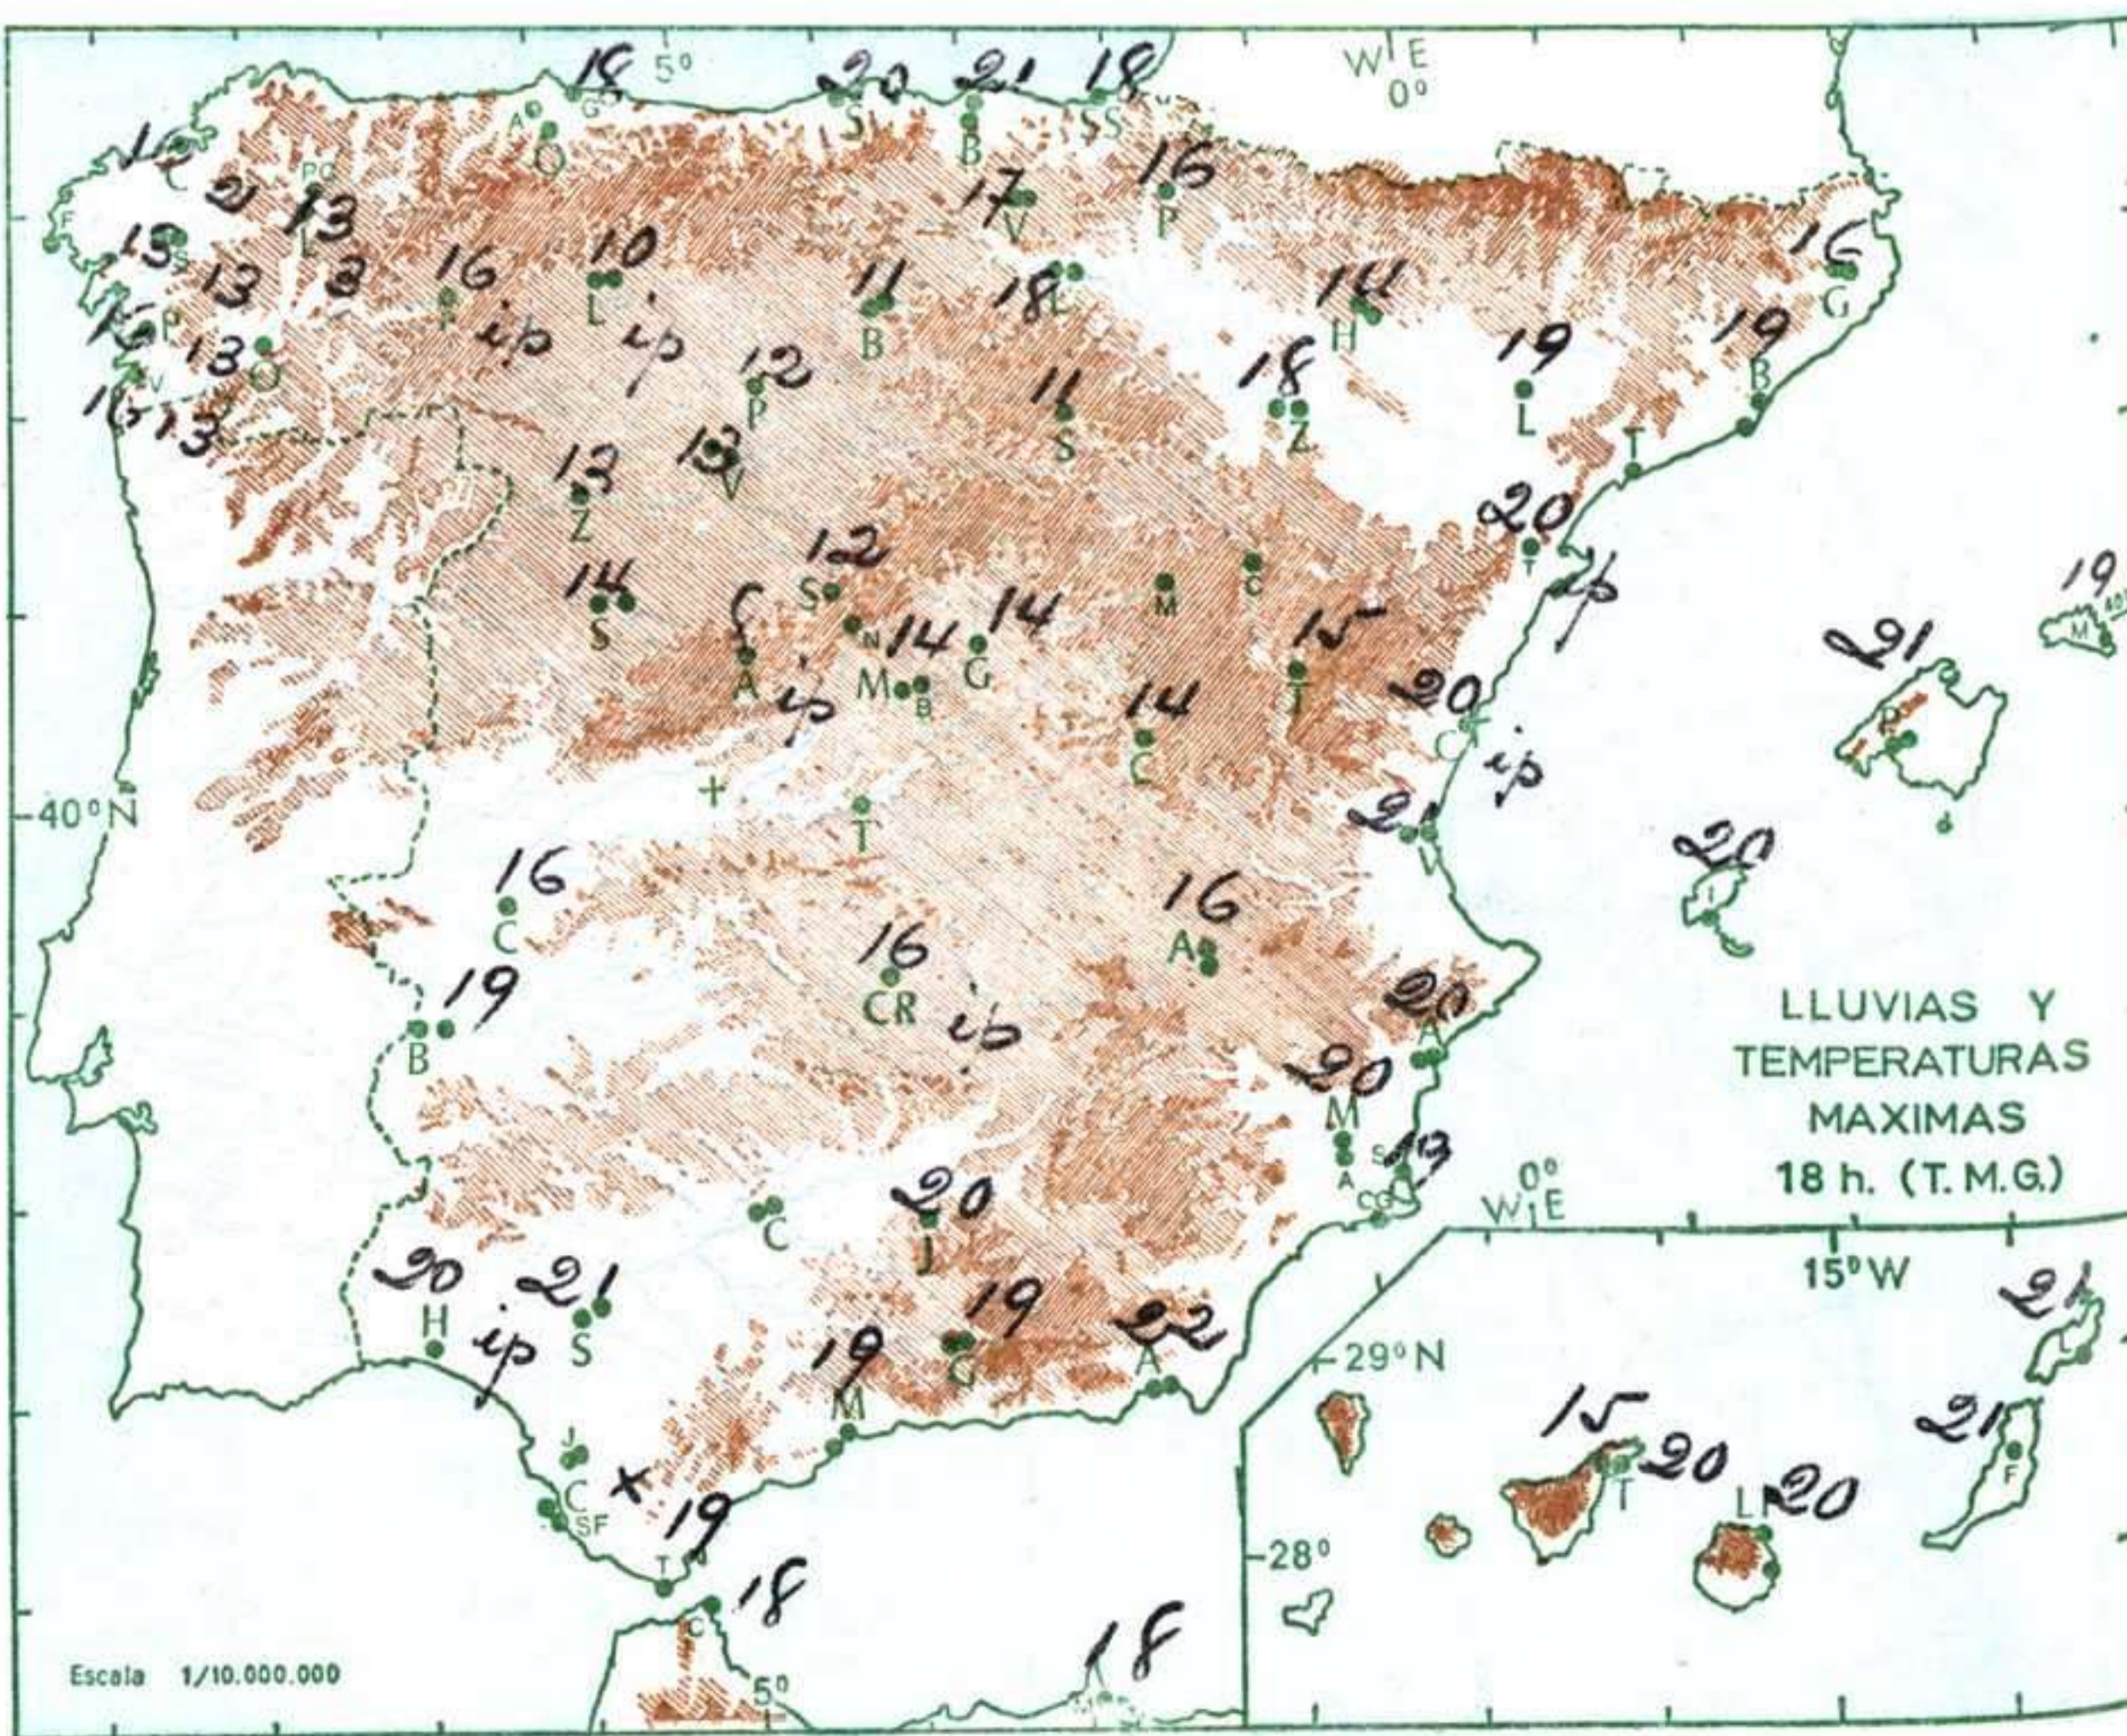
18 5° 20 21 18 W|E 0°
A G O S B SS
12 C 21 PC 13 L 16 P 17 V
F 15 S 13 2 16 10 11 18 L 16 G
16 P 13 O ip L ip B 14 H
V 12 P 11 18 19 19 B
16 13 S Z L
13 13 V T
Z 20 T
14 12 S C ip
S C M
A N 14 14 G 15 T
M B 20
ip 14 C ip
C
40°N + T 21
V 19 M
16 20
C 16 21 P
A
16
19 CR ib 20
B A
20 M
S 19 LLUVIAS Y TEMPERATURAS MAXIMAS 18 h. (T.M.G.)
A CG 0° W|E
20 C
J 15°W
20 21 21 19 22
H ip S G A 29°N
19 M
J 15
C x 21 F
SF 19 T 20 LP 20
T 28°
C 18
18
Escala 1/10.000.000 5°